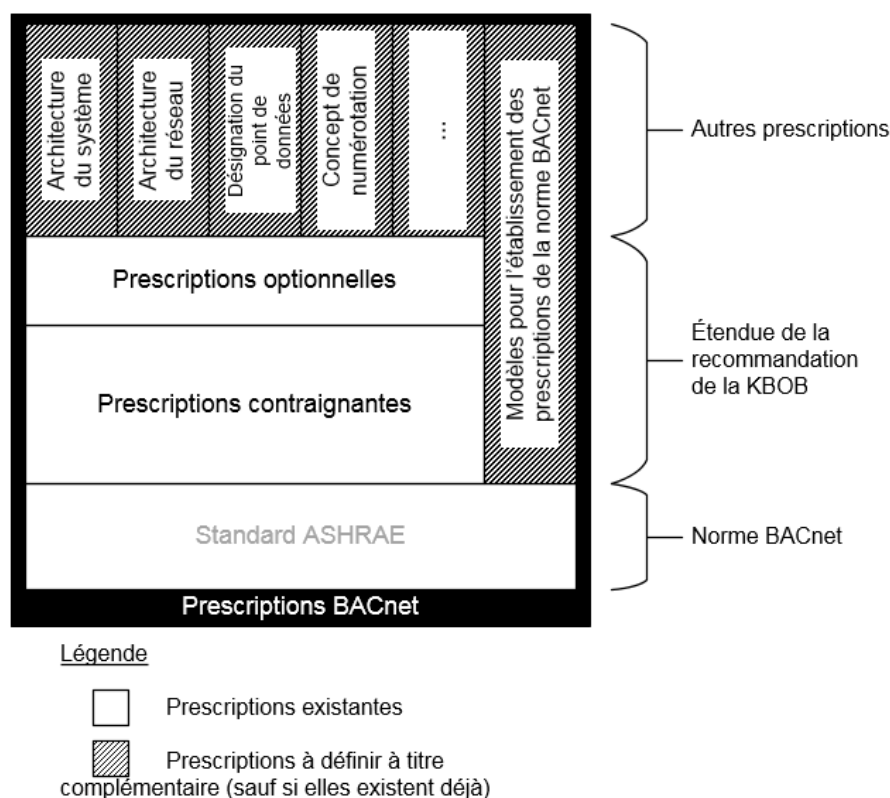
Architecture du système

Architecture du réseau

Désignation du point de données

Concept de numérotation

...

Modèles pour l'établissement des prescriptions de la norme BACnet

Autres prescriptions

Prescriptions optionnelles

Prescriptions contraignantes

Étendue de la recommandation de la KBOB

Standard ASHRAE

Norme BACnet

Prescriptions BACnet

Légende

Prescriptions existantes

Prescriptions à définir à titre complémentaire (sauf si elles existent déjà)